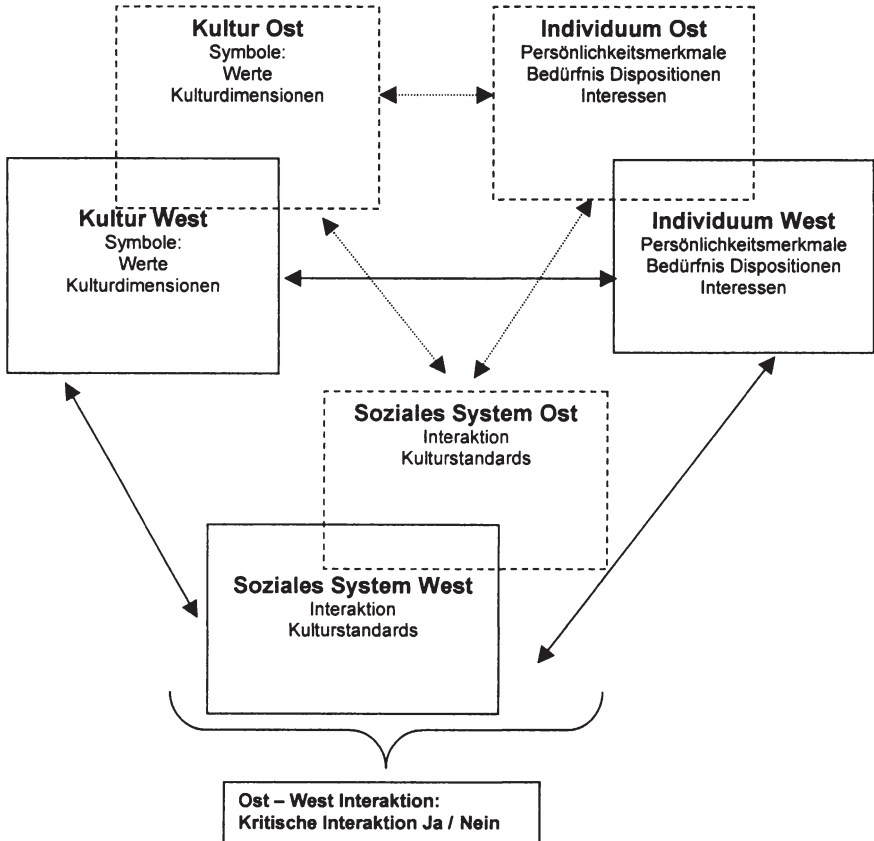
Kultur Ost
Symbole:
Werte
Kulturdimensionen

Individuum Ost
Persönlichkeitsmerkmale
Bedürfnis Dispositionen
Interessen

Kultur West
Symbole:
Werte
Kulturdimensionen

Individuum West
Persönlichkeitsmerkmale
Bedürfnis Dispositionen
Interessen

Soziales System Ost
Interaktion
Kulturstandards

Soziales System West
Interaktion
Kulturstandards

Ost – West Interaktion:
Kritische Interaktion Ja / Nein